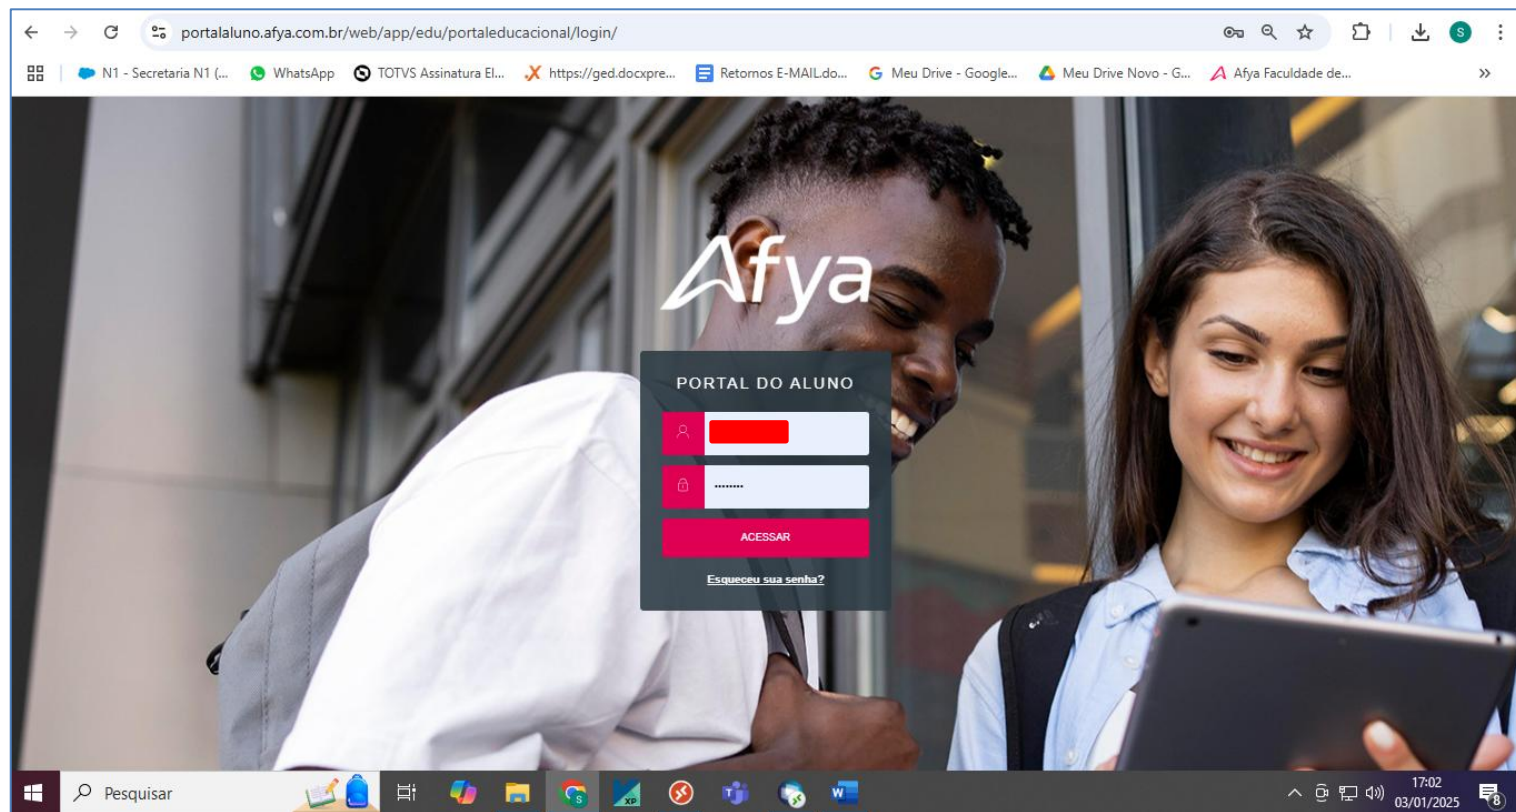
portalaluno.afya.com.br/web/app/edu/portaleducacional/login/

N1 - Secretaria N1 (... WhatsApp TOTVS Assinatura El... https://ged.docxpre... Retornos E-MAIL.do... Meu Drive - Google... Meu Drive Novo - G... Afya Faculdade de...

Afya

PORTAL DO ALUNO

........

ACESSAR

Esqueceu sua senha?

Pesquisar

17:02
03/01/2025